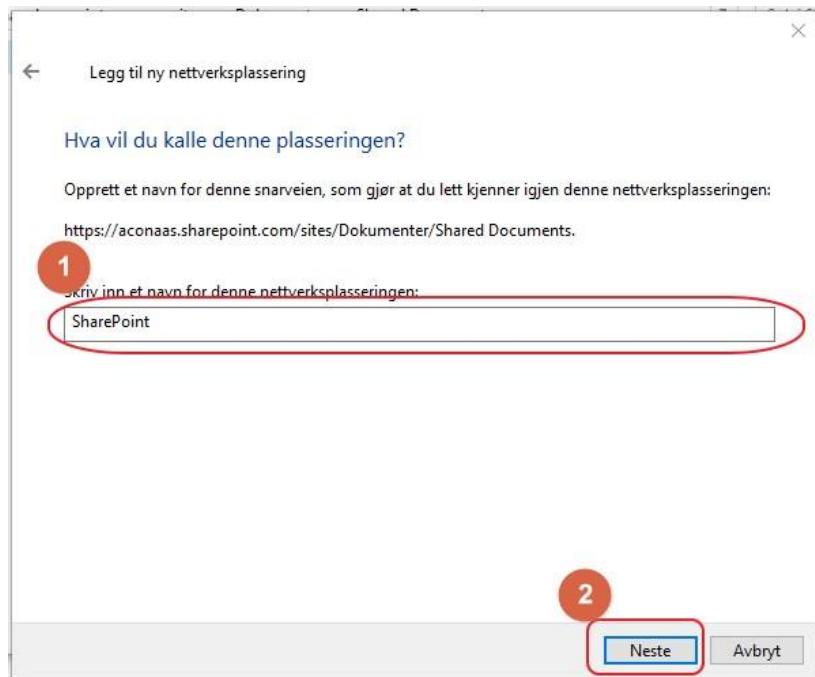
Legg til ny nettverksplassering

Hva vil du kalle denne plasseringen?

Opprett et navn for denne snarveien, som gjør at du lett kjenner igjen denne nettverksplasseringen:

https://aconaas.sharepoint.com/sites/Dokumenter/Shared Documents.

1

Skriv inn et navn for denne nettverksplasseringen:

SharePoint

2

Neste

Avbryt